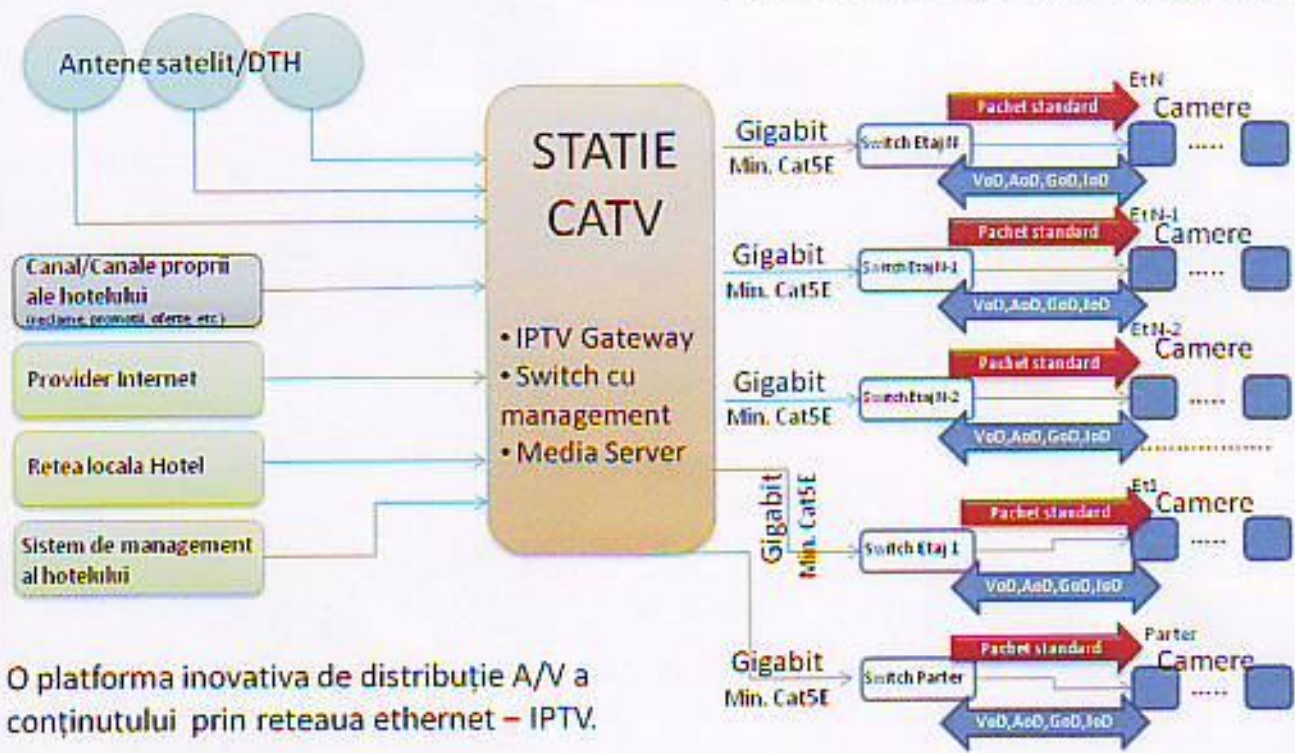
Antene satelit/DTH

STATIE CATV

• IPTV Gateway
• Switch cu management
• Media Server

Canal/Canale proprii ale hotelului
(reclame, promotii, oferte, etc.)

Provider Internet

Retea locala Hotel

Sistem de management al hotelului

Gigabit
Min. Cat5E

Switch Etaj N

EtN
Pachet standard
Camere
.....
VoD,AoD,GoD,IoD

Gigabit
Min. Cat5E

Switch Etaj N-1

EtN-1
Pachet standard
Camere
.....
VoD,AoD,GoD,IoD

Gigabit
Min. Cat5E

Switch Etaj N-2

EtN-2
Pachet standard
Camere
.....
VoD,AoD,GoD,IoD

Gigabit
Min. Cat5E

Switch Etaj 1

Et1
Pachet standard
Camere
.....
VoD,AoD,GoD,IoD

Gigabit
Min. Cat5E

Switch Parter

Parter
Pachet standard
Camere
.....
VoD,AoD,GoD,IoD

O platforma inovativa de distribuție A/V a conținutului prin reteaua ethernet – IPTV.